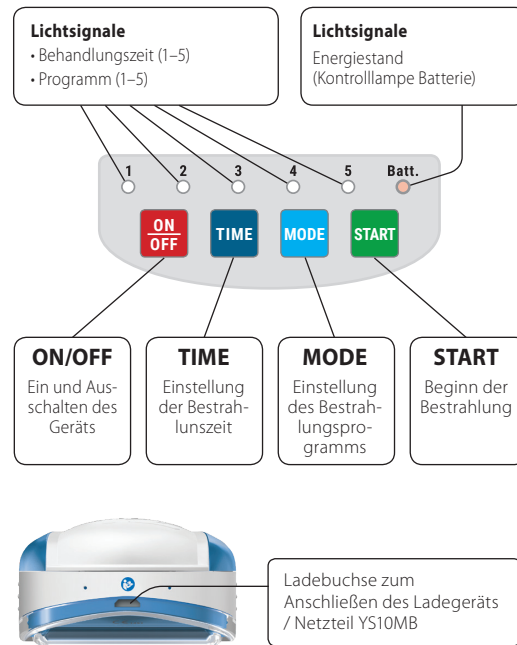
**Lichtsignale**
• Behandlungszeit (1–5)
• Programm (1–5)

**Lichtsignale**
Energiestand (Kontrolllampe Batterie)

1 2 3 4 5 Batt.

ON/OFF TIME MODE START

**ON/OFF**
Ein und Ausschalten des Geräts

**TIME**
Einstellung der Bestrahlunszeit

**MODE**
Einstellung des Bestrahlungsprogramms

**START**
Beginn der Bestrahlung

Ladebuchse zum Anschließen des Ladegeräts / Netzteil YS10MB